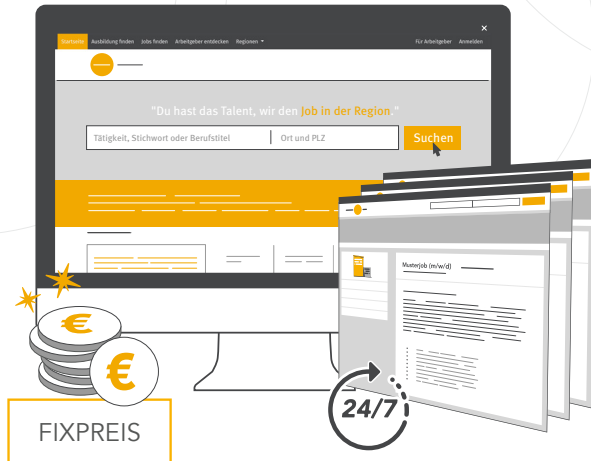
Startseite Ausbildung finden Jobs finden Arbeitgeber entdecken Regionen ▾ Für Arbeitgeber Anmelden

×

"Du hast das Talent, wir den Job in der Region."

Tätigkeit, Stichwort oder Berufstitel

Ort und PLZ

Suchen

Musterjob (m/w/d)

24/7

€

€

FIXPREIS